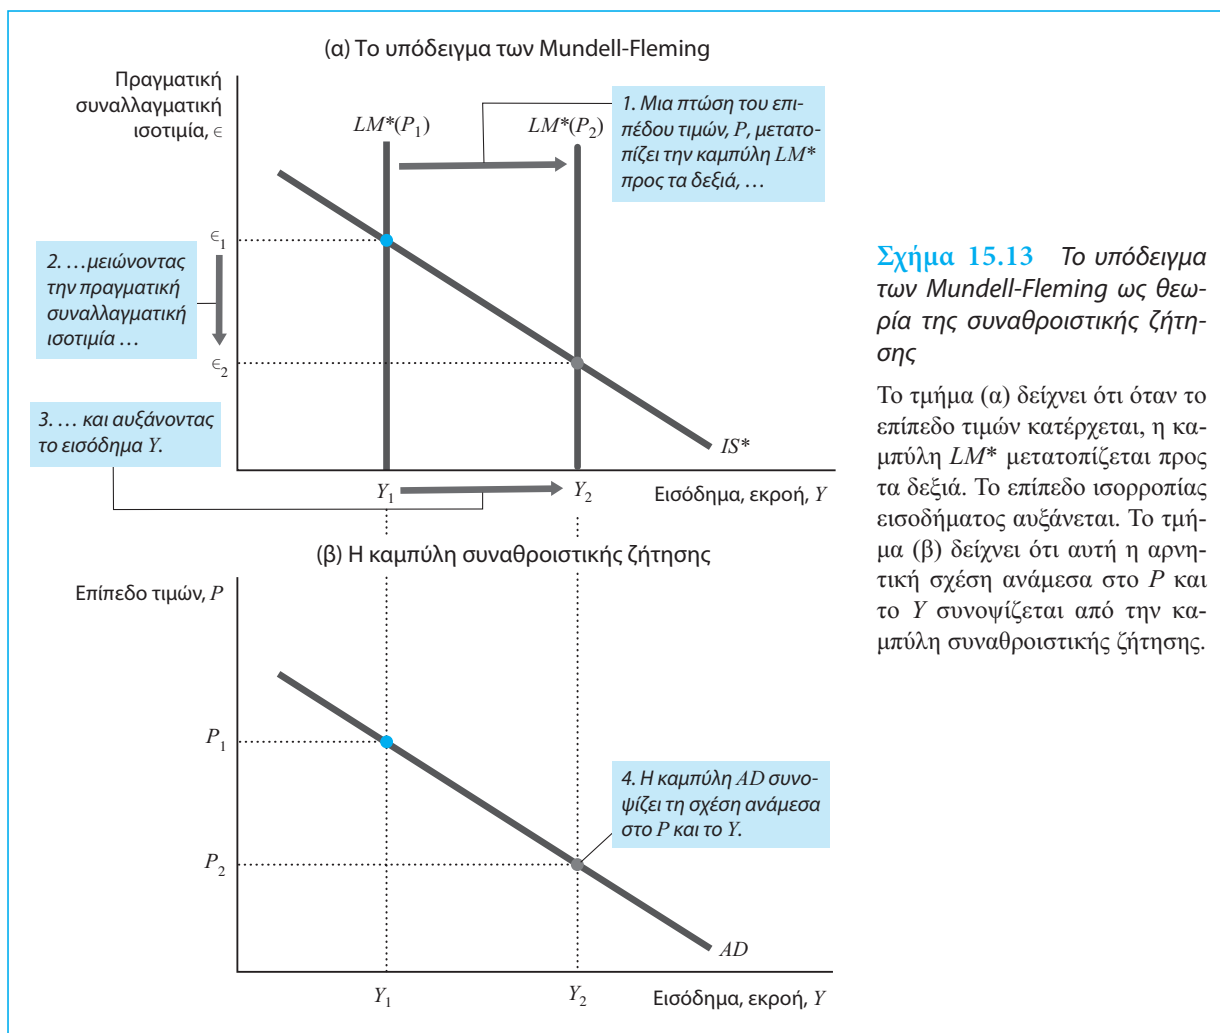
(α) Το υπόδειγμα των Mundell-Fleming

Πραγματική συναλλαγματική ισοτιμία, $\epsilon$

$LM^*(P_1)$

$LM^*(P_2)$

1. Μια πτώση του επιπέδου τιμών, P, μετατοπίζει την καμπύλη $LM^*$ προς τα δεξιά, …

$\epsilon_1$

2. …μειώνοντας την πραγματική συναλλαγματική ισοτιμία …

$\epsilon_2$

3. … και αυξάνοντας το εισόδημα Y.

$IS^*$

$Y_1$

$Y_2$

Εισόδημα, εκροή, $Y$

(β) Η καμπύλη συναθροιστικής ζήτησης

Επίπεδο τιμών, $P$

$P_1$

4. Η καμπύλη $AD$ συνοψίζει τη σχέση ανάμεσα στο P και το Y.

$P_2$

$AD$

$Y_1$

$Y_2$

Εισόδημα, εκροή, $Y$

Σχήμα 15.13 Το υπόδειγμα των Mundell-Fleming ως θεωρία της συναθροιστικής ζήτησης

Το τμήμα (α) δείχνει ότι όταν το επίπεδο τιμών κατέρχεται, η καμπύλη $LM^*$ μετατοπίζεται προς τα δεξιά. Το επίπεδο ισορροπίας εισοδήματος αυξάνεται. Το τμήμα (β) δείχνει ότι αυτή η αρνητική σχέση ανάμεσα στο $P$ και το $Y$ συνοψίζεται από την καμπύλη συναθροιστικής ζήτησης.